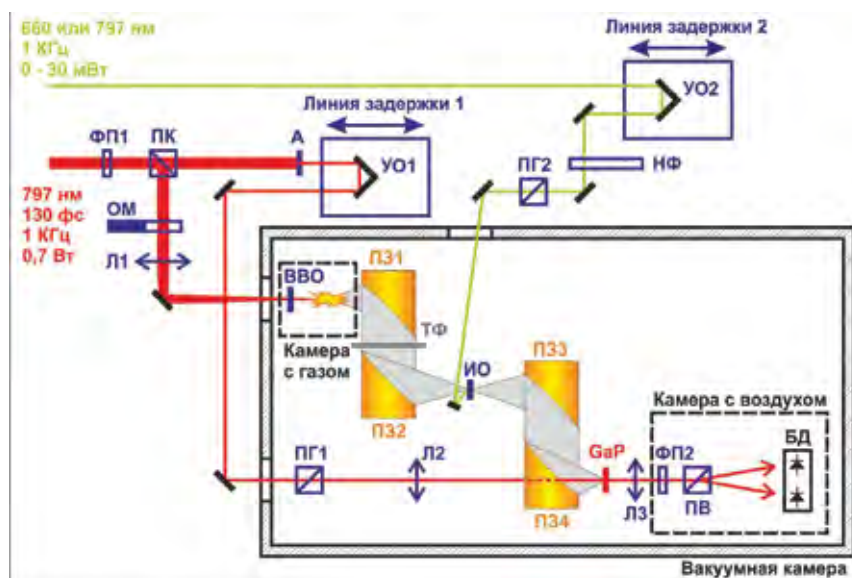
660 или 797 нм
1 КГц
0 - 30 мВт

Линия задержки 2

УО2

Линия задержки 1

ФП1 ПК А УО1

ПГ2 НФ

797 нм
130 фс
1 КГц
0,7 Вт

ОМ

Л1

ПЗ1

ВВО

ТФ

Камера с газом

ИО

ПЗ3

ПЗ2

Камера с воздухом

БД

ПГ1 Л2 GaP ФП2

ПЗ4 Л3 ПВ

Вакуумная камера